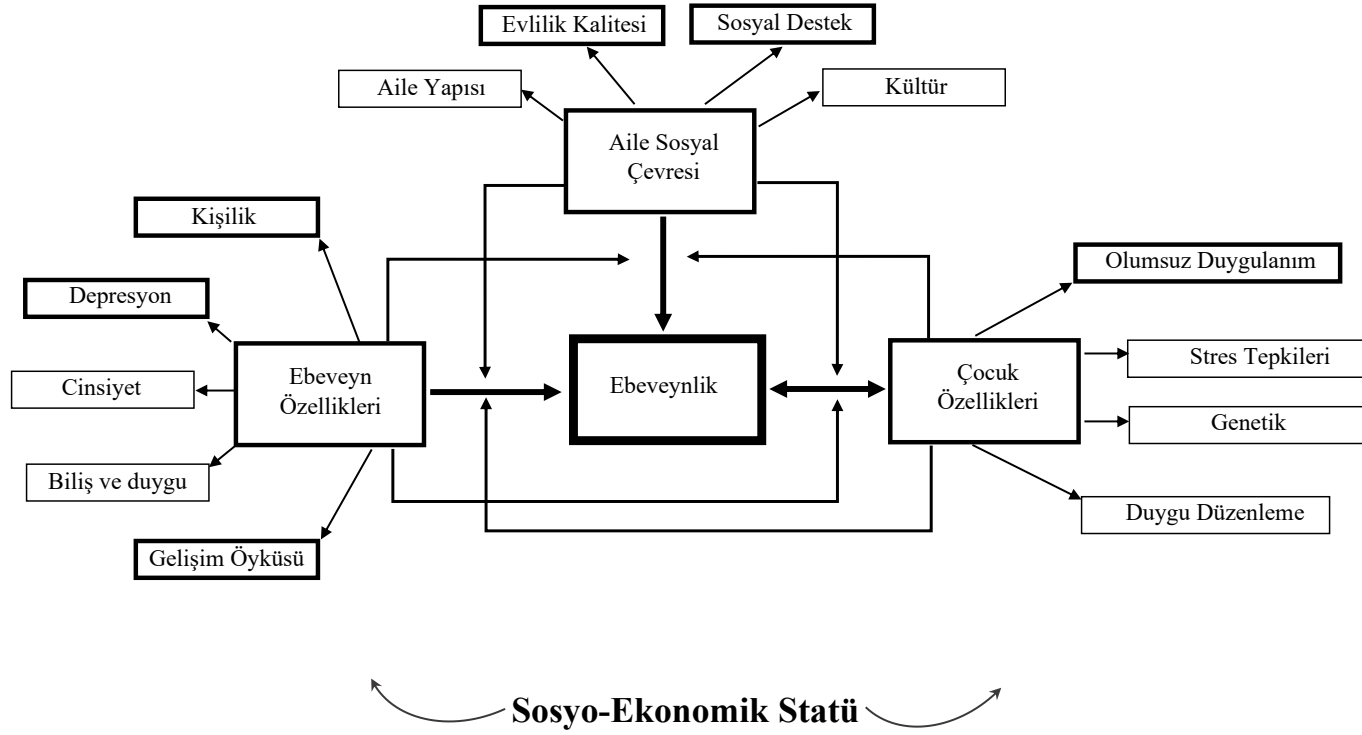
Evlilik Kalitesi

Sosyal Destek

Aile Yapısı

Kültür

Aile Sosyal Çevresi

Kişilik

Olumsuz Duygulanım

Depresyon

Cinsiyet

Ebeveyn Özellikleri

Ebeveynlik

Çocuk Özellikleri

Stres Tepkileri

Genetik

Biliş ve duygu

Duygu Düzenleme

Gelişim Öyküsü

Sosyo-Ekonomik Statü